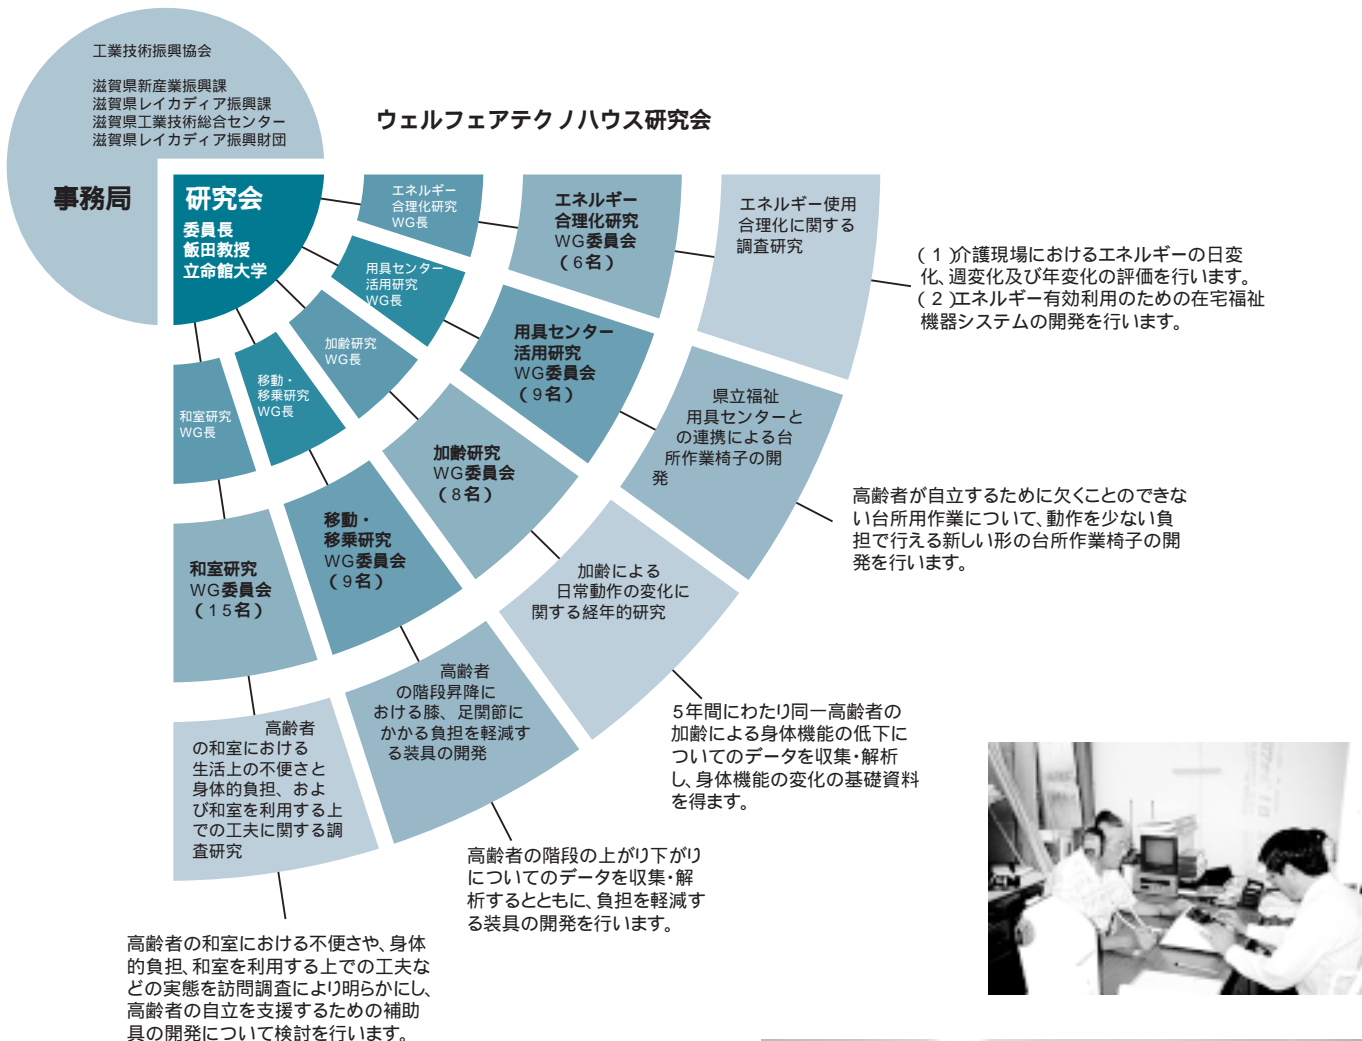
工業技術振興協会

滋賀県新産業振興課
滋賀県レイカディア振興課
滋賀県工業技術総合センター
滋賀県レイカディア振興財団

事務局

ウェルフェアテクノハウス研究会

研究会
委員長
飯田教授
立命館大学

エネルギー合理化研究WG長

用具センター活用研究WG長

加齢研究WG長

移動・移乗研究WG長

和室研究WG長

エネルギー合理化研究WG委員会（6名）

用具センター活用研究WG委員会（9名）

加齢研究WG委員会（8名）

移動・移乗研究WG委員会（9名）

和室研究WG委員会（15名）

エネルギー使用合理化に関する調査研究

県立福祉用具センターとの連携による台所作業椅子の開発

加齢による日常動作の変化に関する経年的研究

高齢者の階段昇降における膝、足関節にかかる負担を軽減する装具の開発

高齢者の和室における生活上の不便さと身体的負担、および和室を利用する上での工夫に関する調査研究

（1）介護現場におけるエネルギーの日変化、週変化及び年変化の評価を行います。
（2）エネルギー有効利用のための在宅福祉機器システムの開発を行います。

高齢者が自立するために欠くことのできない台所用作業について、動作を少ない負担で行える新しい形の台所作業椅子の開発を行います。

5年間にわたり同一高齢者の加齢による身体機能の低下についてのデータを収集・解析し、身体機能の変化の基礎資料を得ます。

高齢者の階段の上がり下がりについてのデータを収集・解析するとともに、負担を軽減する装具の開発を行います。

高齢者の和室における不便さや、身体的負担、和室を利用する上での工夫などの実態を訪問調査により明らかにし、高齢者の自立を支援するための補助具の開発について検討を行います。